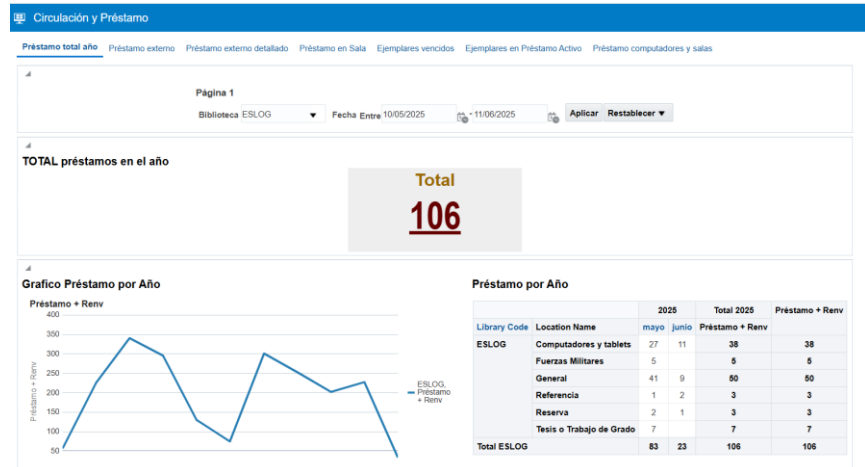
Circulación y Préstamo

Préstamo total año Préstamo externo Préstamo externo detallado Préstamo en Sala Ejemplares vencidos Ejemplares en Préstamo Activo Préstamo computadores y salas

Página 1

Biblioteca ESLOG Fecha Entre 10/05/2025 - 11/06/2025 Aplicar Restablecer

TOTAL préstamos en el año

Total

106

Grafico Préstamo por Año

Préstamo + Renv

400
350
300
250
200
150
100
50

Préstamo + Renv

ESLOG, Préstamo + Renv

Préstamo por Año

| | | 2025 | | Total 2025 | Préstamo + Renv |
|---|---|---|---|---|---|
| Library Code | Location Name | mayo | junio | Préstamo + Renv | |
| ESLOG | Computadores y tablets | 27 | 11 | 38 | 38 |
| | Fuerzas Militares | 5 | | 5 | 5 |
| | General | 41 | 9 | 50 | 50 |
| | Referencia | 1 | 2 | 3 | 3 |
| | Reserva | 2 | 1 | 3 | 3 |
| | Tesis o Trabajo de Grado | 7 | | 7 | 7 |
| Total ESLOG | | 83 | 23 | 106 | 106 |